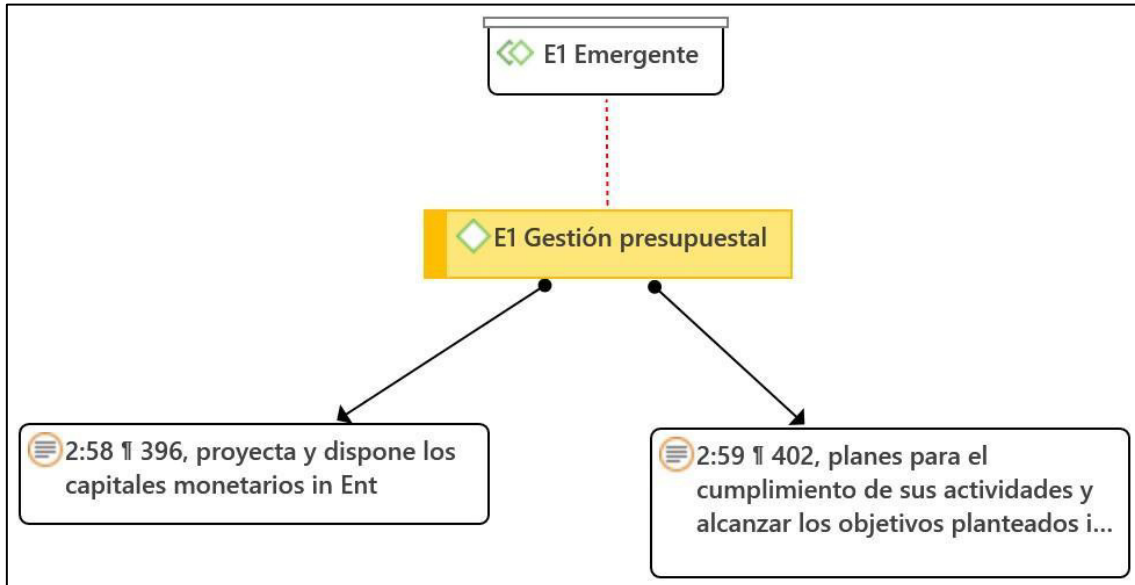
E1 Emergente

E1 Gestión presupuestal

2:58 ¶ 396, proyecta y dispone los capitales monetarios in Ent

2:59 ¶ 402, planes para el cumplimiento de sus actividades y alcanzar los objetivos planteados i...